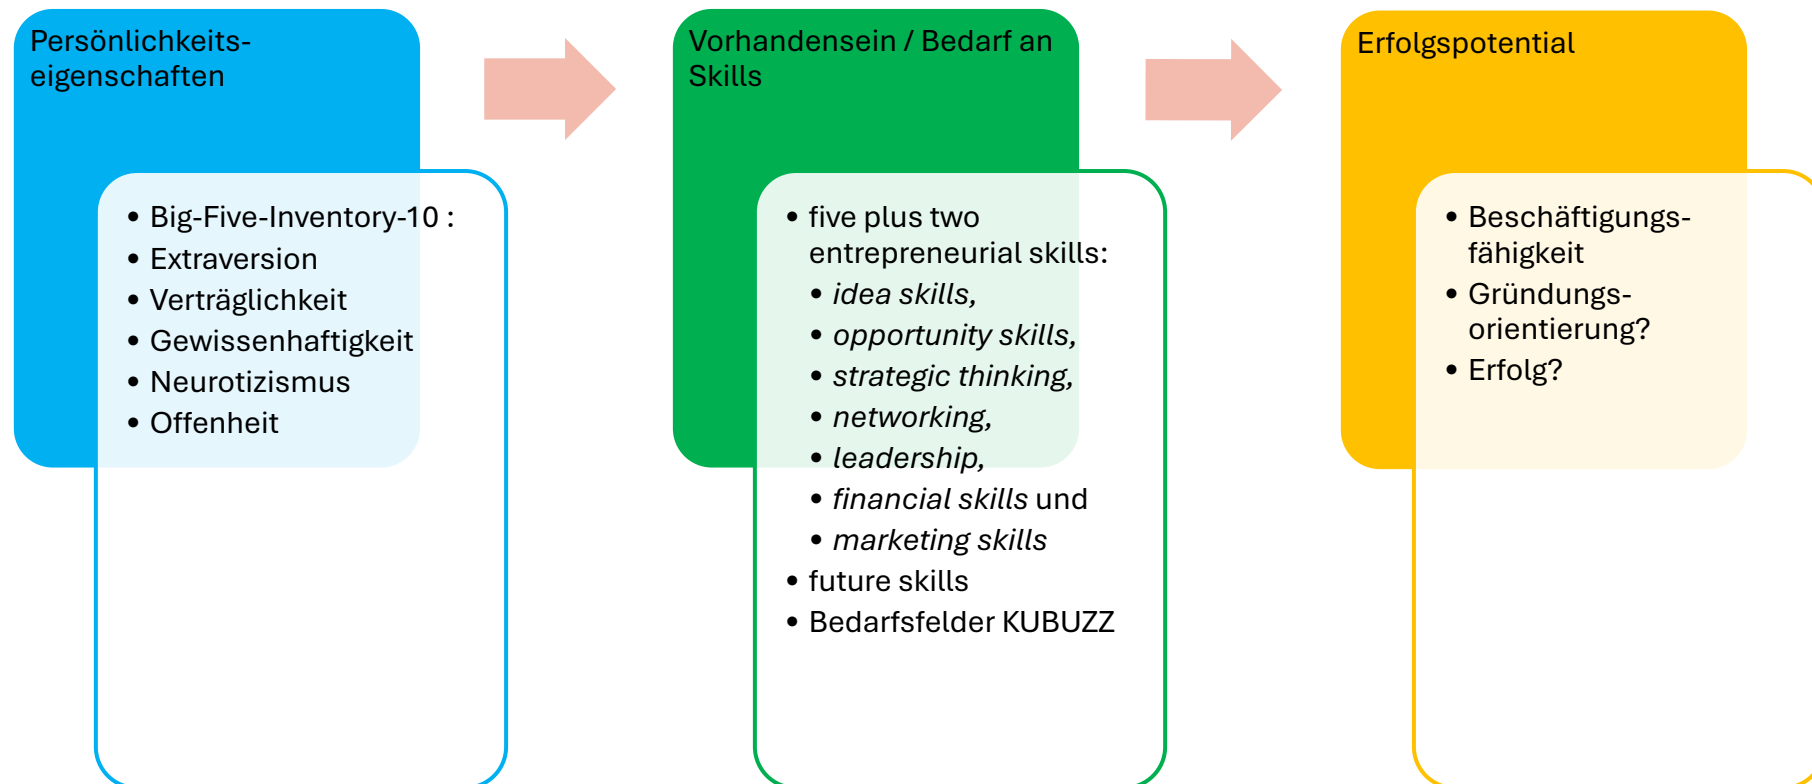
Persönlichkeitseigenschaften

- Big-Five-Inventory-10 :
- Extraversion
- Verträglichkeit
- Gewissenhaftigkeit
- Neurotizismus
- Offenheit

Vorhandensein / Bedarf an Skills

- five plus two entrepreneurial skills:
  - *idea skills,*
  - *opportunity skills,*
  - *strategic thinking,*
  - *networking,*
  - *leadership,*
  - *financial skills* und
  - *marketing skills*
- future skills
- Bedarfsfelder KUBUZZ

Erfolgspotential

- Beschäftigungsfähigkeit
- Gründungsorientierung?
- Erfolg?